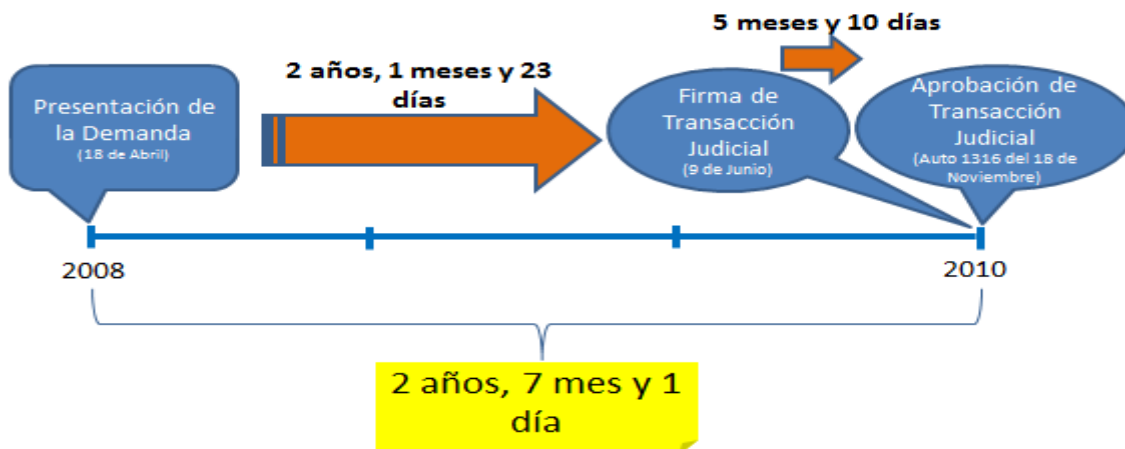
5 meses y 10 días

2 años, 1 meses y 23 días

Presentación de la Demanda
(18 de Abril)

Firma de Transacción Judicial
(9 de Junio)

Aprobación de Transacción Judicial
(Auto 1316 del 18 de Noviembre)

2008

2010

2 años, 7 mes y 1 día